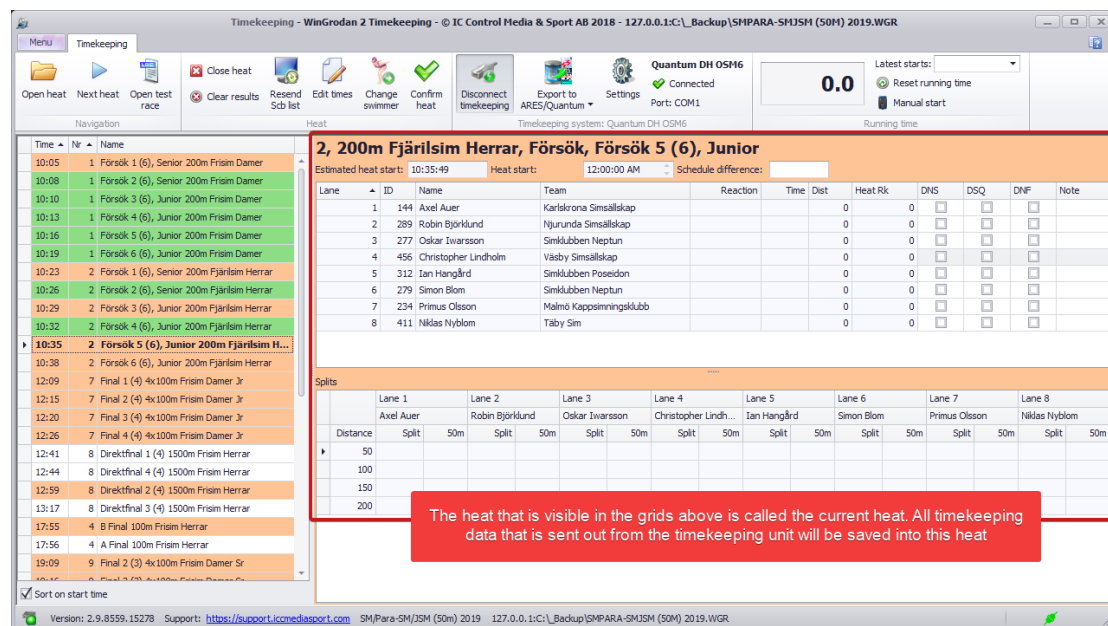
Timekeeping - WinGrodan 2 Timekeeping - © IC Control Media & Sport AB 2018 - 127.0.0.1:C:\_Backup\SMPARA-SMJSM (50M) 2019.WGR

Menu Timekeeping

Open heat Next heat Open test race
Navigation

Close heat Clear results Resend Scb list Edit times Change swimmer Confirm heat
Heat

Disconnect timekeeping Export to ARES/Quantum Settings Quantum DH OSM6 Connected Port: COM1
Timekeeping system: Quantum DH OSM6

0.0 Latest starts: Reset running time Manual start
Running time

| Time | Nr | Name |
|---|---|---|
| 10:05 | 1 | Försök 1 (6), Senior 200m Frisim Damer |
| 10:08 | 1 | Försök 2 (6), Senior 200m Frisim Damer |
| 10:10 | 1 | Försök 3 (6), Junior 200m Frisim Damer |
| 10:13 | 1 | Försök 4 (6), Junior 200m Frisim Damer |
| 10:16 | 1 | Försök 5 (6), Junior 200m Frisim Damer |
| 10:19 | 1 | Försök 6 (6), Junior 200m Frisim Damer |
| 10:23 | 2 | Försök 1 (6), Senior 200m Fjärilsim Herrar |
| 10:26 | 2 | Försök 2 (6), Senior 200m Fjärilsim Herrar |
| 10:29 | 2 | Försök 3 (6), Junior 200m Fjärilsim Herrar |
| 10:32 | 2 | Försök 4 (6), Junior 200m Fjärilsim Herrar |
| 10:35 | 2 | Försök 5 (6), Junior 200m Fjärilsim H... |
| 10:38 | 2 | Försök 6 (6), Junior 200m Fjärilsim Herrar |
| 12:09 | 7 | Final 1 (4) 4x100m Frisim Damer Jr |
| 12:15 | 7 | Final 2 (4) 4x100m Frisim Damer Jr |
| 12:20 | 7 | Final 3 (4) 4x100m Frisim Damer Jr |
| 12:26 | 7 | Final 4 (4) 4x100m Frisim Damer Jr |
| 12:41 | 8 | Direktfinal 1 (4) 1500m Frisim Herrar |
| 12:44 | 8 | Direktfinal 4 (4) 1500m Frisim Herrar |
| 12:59 | 8 | Direktfinal 2 (4) 1500m Frisim Herrar |
| 13:17 | 8 | Direktfinal 3 (4) 1500m Frisim Herrar |
| 17:55 | 4 | B Final 100m Frisim Herrar |
| 17:56 | 4 | A Final 100m Frisim Herrar |
| 19:09 | 9 | Final 2 (3) 4x100m Frisim Damer Sr |

Sort on start time

2, 200m Fjärilsim Herrar, Försök, Försök 5 (6), Junior
Estimated heat start: 10:35:49 Heat start: 12:00:00 AM Schedule difference:

| Lane | ID | Name | Team | Reaction | Time | Dist | Heat Rk | DNS | DSQ | DNF | Note |
|---|---|---|---|---|---|---|---|---|---|---|---|
| 1 | 144 | Axel Auer | Karlskrona Simsällskap | | | 0 | 0 | | | | |
| 2 | 289 | Robin Björklund | Njurunda Simsällskap | | | 0 | 0 | | | | |
| 3 | 277 | Oskar Iwarsson | Simklubben Neptun | | | 0 | 0 | | | | |
| 4 | 456 | Christopher Lindholm | Väsby Simsällskap | | | 0 | 0 | | | | |
| 5 | 312 | Ian Hangård | Simklubben Poseidon | | | 0 | 0 | | | | |
| 6 | 279 | Simon Blom | Simklubben Neptun | | | 0 | 0 | | | | |
| 7 | 234 | Primus Olsson | Malmö Kappsimningsklubb | | | 0 | 0 | | | | |
| 8 | 411 | Niklas Nyblom | Täby Sim | | | 0 | 0 | | | | |

Splits

| | Lane 1 | | Lane 2 | | Lane 3 | | Lane 4 | | Lane 5 | | Lane 6 | | Lane 7 | | Lane 8 | |
|---|---|---|---|---|---|---|---|---|---|---|---|---|---|---|---|---|
| | Axel Auer | | Robin Björklund | | Oskar Iwarsson | | Christopher Lindh... | | Ian Hangård | | Simon Blom | | Primus Olsson | | Niklas Nyblom | |
| Distance | Split | 50m | Split | 50m | Split | 50m | Split | 50m | Split | 50m | Split | 50m | Split | 50m | Split | 50m |
| 50 | | | | | | | | | | | | | | | | |
| 100 | | | | | | | | | | | | | | | | |
| 150 | | | | | | | | | | | | | | | | |
| 200 | | | | | | | | | | | | | | | | |

The heat that is visible in the grids above is called the current heat. All timekeeping data that is sent out from the timekeeping unit will be saved into this heat

Version: 2.9.8559.15278 Support: https://support.iccmediasport.com SM/Para-SM/JSM (50m) 2019 127.0.0.1:C:\_Backup\SMPARA-SMJSM (50M) 2019.WGR